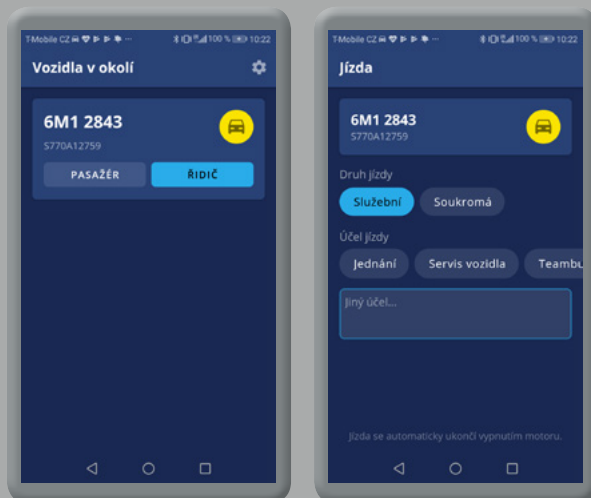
T-Mobile CZ 100 % 10:22

Vozidla v okolí

6M1 2843
S770A12759

PASAŽÉR
ŘIDIČ

T-Mobile CZ 100 % 10:22

Jízda

6M1 2843
S770A12759

Druh jízdy

Služební
Soukromá

Účel jízdy

Jednání
Servis vozidla
Teambu

Jiný účel...

Jízda se automaticky ukončí vypnutím motoru.